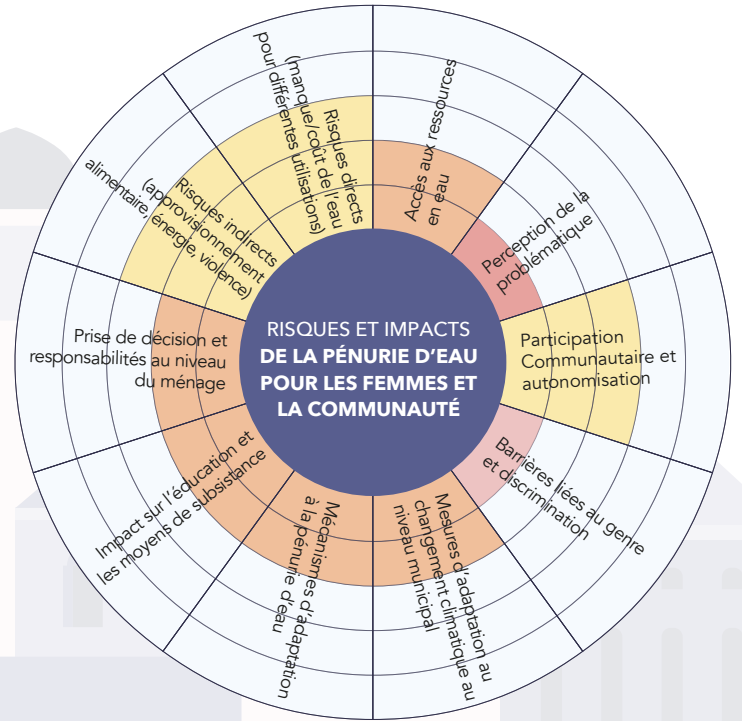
RISQUES ET IMPACTS
DE LA PÉNURIE D'EAU POUR LES FEMMES ET LA COMMUNAUTÉ

Risques directs (manque/coût de l'eau pour différentes utilisations)

Accès aux ressources en eau

Perception de la problématique

Participation Communautaire et autonomisation

Barrières liées au genre et discrimination

Mesures d'adaptation au changement climatique au niveau municipal

Mécanismes d'adaptation à la pénurie d'eau

Impact sur l'éducation et les moyens de subsistance

Prise de décision et responsabilités au niveau du ménage

Risques indirects (approvisionnement alimentaire, énergie, violence)